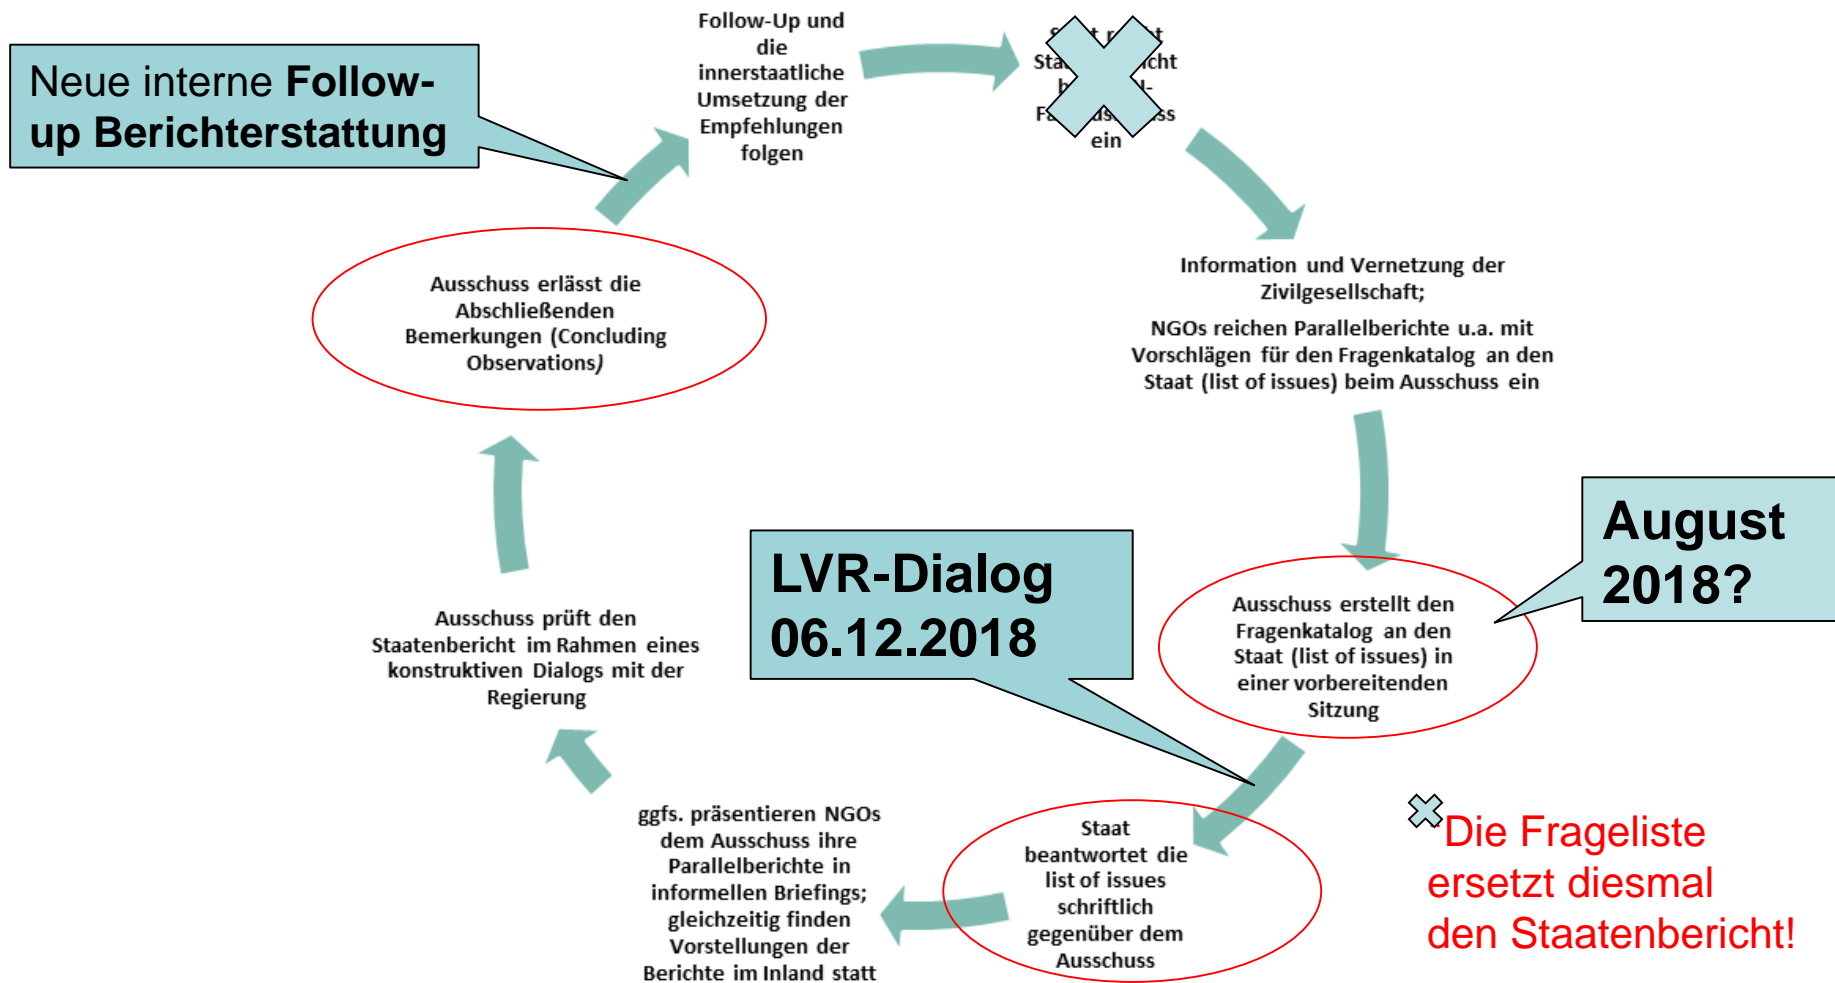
Neue interne **Follow-up Berichterstattung**

Follow-Up und die innerstaatliche Umsetzung der Empfehlungen folgen

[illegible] Sta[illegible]cht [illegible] F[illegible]ss ein

Information und Vernetzung der Zivilgesellschaft;

NGOs reichen Parallelberichte u.a. mit Vorschlägen für den Fragenkatalog an den Staat (list of issues) beim Ausschuss ein

August 2018?

Ausschuss erstellt den Fragenkatalog an den Staat (list of issues) in einer vorbereitenden Sitzung

LVR-Dialog 06.12.2018

Staat beantwortet die list of issues schriftlich gegenüber dem Ausschuss

Die Frageliste ersetzt diesmal den Staatenbericht!

ggfs. präsentieren NGOs dem Ausschuss ihre Parallelberichte in informellen Briefings; gleichzeitig finden Vorstellungen der Berichte im Inland statt

Ausschuss prüft den Staatenbericht im Rahmen eines konstruktiven Dialogs mit der Regierung

Ausschuss erlässt die Abschließenden Bemerkungen (Concluding Observations)